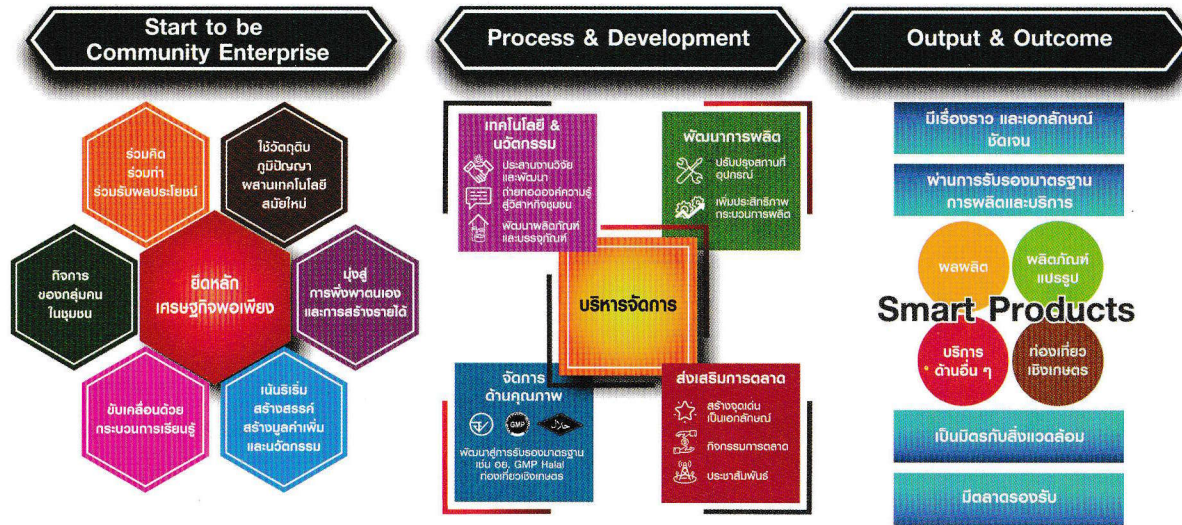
Start to be Community Enterprise

ร่วมคิด ร่วมทำ ร่วมรับผลประโยชน์

ใช้วัตถุดิบ ภูมิปัญญา ผสานเทคโนโลยี สมัยใหม่

กิจการ ของกลุ่มคน ในชุมชน

ยึดหลัก เศรษฐกิจพอเพียง

มุ่งสู่ การพึ่งพาตนเอง และการสร้างรายได้

ขับเคลื่อนด้วย กระบวนการเรียนรู้

เน้นริเริ่ม สร้างสรรค์ สร้างมูลค่าเพิ่ม และนวัตกรรม

Process & Development

เทคโนโลยี & นวัตกรรม

ประสานงานวิจัย และพัฒนา

ถ่ายทอดองค์ความรู้ สู่วิสาหกิจชุมชน

พัฒนาผลิตภัณฑ์ และบรรจุภัณฑ์

พัฒนาการผลิต

ปรับปรุงสถานที่ อุปกรณ์

เพิ่มประสิทธิภาพ กระบวนการผลิต

บริหารจัดการ

จัดการ ด้านคุณภาพ

GMP

ฮาลาล

พัฒนาสู่การรับรองมาตรฐาน เช่น อย. GMP Halal ท่องเที่ยวเชิงเกษตร

ส่งเสริมการตลาด

สร้างจุดเด่น เป็นเอกลักษณ์

กิจกรรมการตลาด

ประชาสัมพันธ์

Output & Outcome

มีเรื่องราว และเอกลักษณ์ ชัดเจน

ผ่านการรับรองมาตรฐาน การผลิตและบริการ

ผลผลิต

ผลิตภัณฑ์ แปรรูป

Smart Products

บริการ ด้านอื่น ๆ

ท่องเที่ยว เชิงเกษตร

เป็นมิตรกับสิ่งแวดล้อม

มีตลาดรองรับ